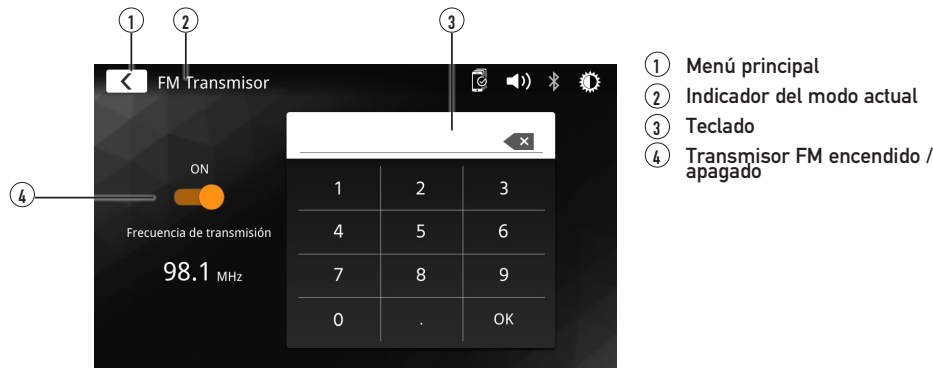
1 2 3

FM Transmisor

ON

4

Frecuencia de transmisión

98.1 MHz

| 1 | 2 | 3 |
|---|---|---|
| 4 | 5 | 6 |
| 7 | 8 | 9 |
| 0 | . | OK |

1 Menú principal
2 Indicador del modo actual
3 Teclado
4 Transmisor FM encendido / apagado